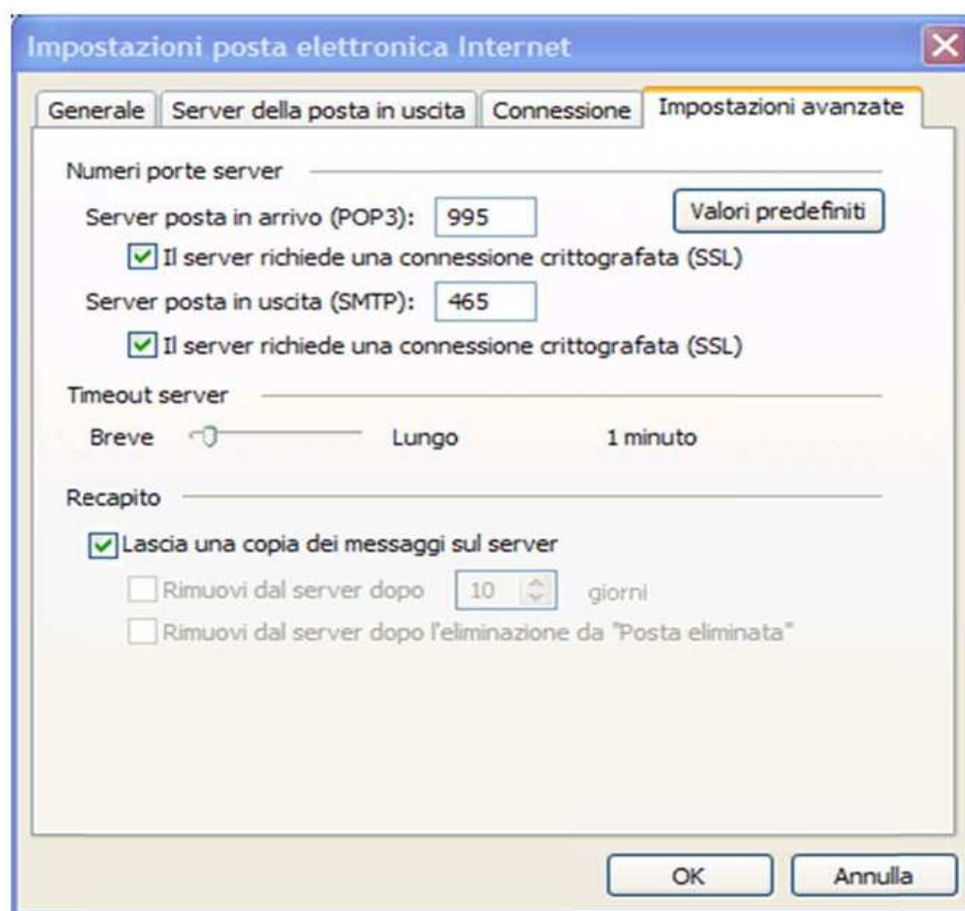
Impostazioni posta elettronica Internet

Generale | Server della posta in uscita | Connessione | Impostazioni avanzate

Numeri porte server

Server posta in arrivo (POP3): 995

Valori predefiniti

Il server richiede una connessione crittografata (SSL)

Server posta in uscita (SMTP): 465

Il server richiede una connessione crittografata (SSL)

Timeout server

Breve Lungo 1 minuto

Recapito

Lascia una copia dei messaggi sul server

Rimuovi dal server dopo 10 giorni

Rimuovi dal server dopo l'eliminazione da "Posta eliminata"

OK Annulla